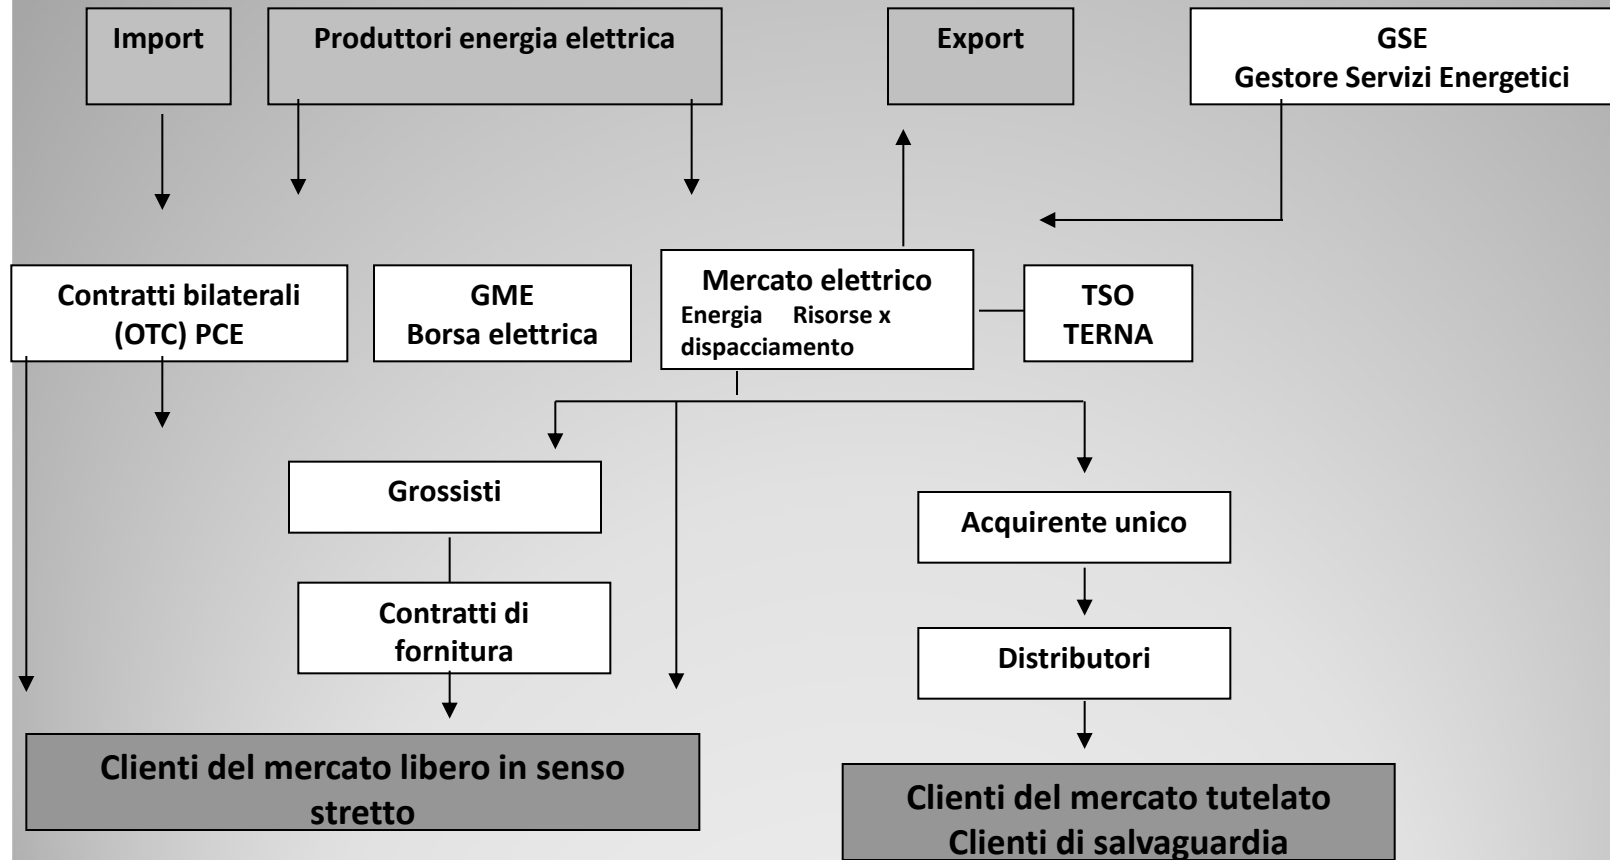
Import

Produttori energia elettrica

Export

GSE
Gestore Servizi Energetici

Contratti bilaterali (OTC) PCE

GME
Borsa elettrica

Mercato elettrico
Energia Risorse x dispacciamento

TSO
TERNA

Grossisti

Contratti di fornitura

Acquirente unico

Distributori

Clienti del mercato libero in senso stretto

Clienti del mercato tutelato
Clienti di salvaguardia